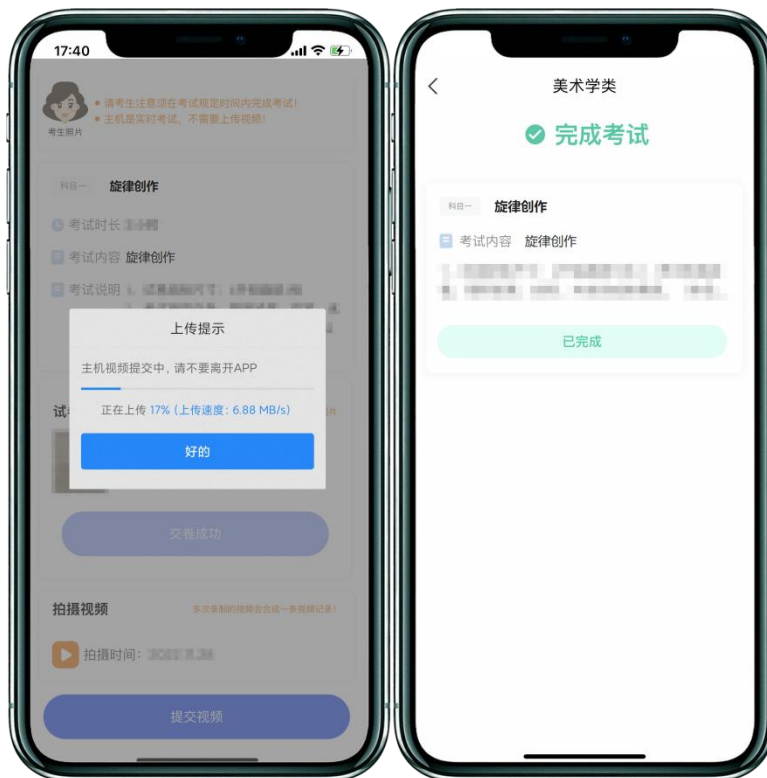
17:40

考生照片

请考生注意须在考试规定时间内完成考试！
主机是实时考试，不需要上传视频！

科目一 旋律创作

考试时长 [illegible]

考试内容 旋律创作

考试说明 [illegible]

上传提示

主机视频提交中，请不要离开APP

正在上传 17% (上传速度：6.88 MB/s)

好的

试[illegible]

交卷成功

拍摄视频

多次录制的视频会合成一条视频记录！

拍摄时间：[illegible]

提交视频

美术学类

完成考试

科目一 旋律创作

考试内容 旋律创作

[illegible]

已完成